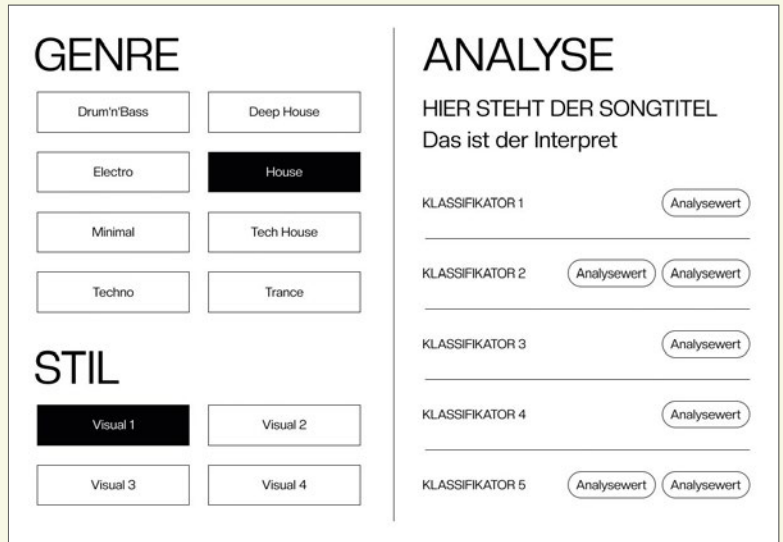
GENRE

Drum'n'Bass
Deep House
Electro
House
Minimal
Tech House
Techno
Trance

STIL

Visual 1
Visual 2
Visual 3
Visual 4

ANALYSE

HIER STEHT DER SONGTITEL
Das ist der Interpret

KLASSIFIKATOR 1 Analysewert

KLASSIFIKATOR 2 Analysewert Analysewert

KLASSIFIKATOR 3 Analysewert

KLASSIFIKATOR 4 Analysewert

KLASSIFIKATOR 5 Analysewert Analysewert